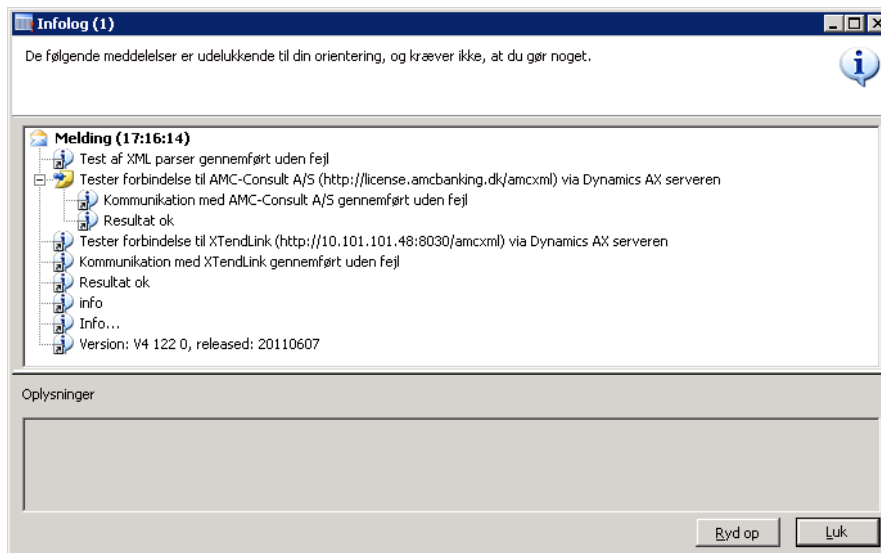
Infolog (1)

De følgende meddelelser er udelukkende til din orientering, og kræver ikke, at du gør noget.

Melding (17:16:14)
Test af XML parser gennemført uden fejl
Tester forbindelse til AMC-Consult A/S (http://license.amcbanking.dk/amcxml) via Dynamics AX serveren
Kommunikation med AMC-Consult A/S gennemført uden fejl
Resultat ok
Tester forbindelse til XTendLink (http://10.101.101.48:8030/amcxml) via Dynamics AX serveren
Kommunikation med XTendLink gennemført uden fejl
Resultat ok
info
Info...
Version: V4 122 0, released: 20110607

Oplysninger

Ryd op
Luk